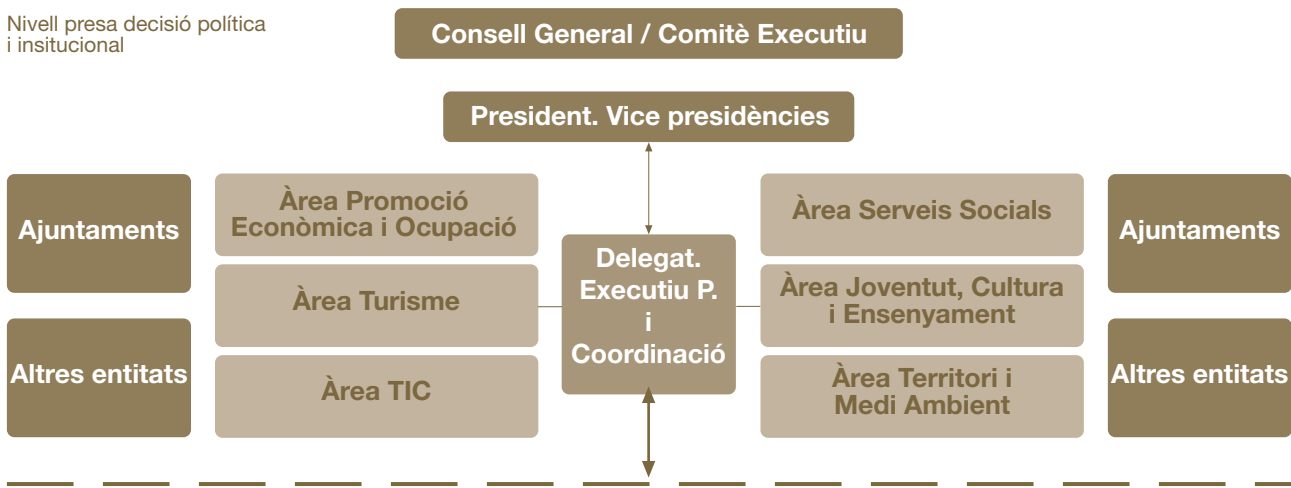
Nivell presa decisió política i insitucional

Consell General / Comitè Executiu

President. Vice presidències

Ajuntaments

Altres entitats

Àrea Promoció Econòmica i Ocupació

Àrea Turisme

Àrea TIC

Delegat. Executiu P. i Coordinació

Àrea Serveis Socials

Àrea Joventut, Cultura i Ensenyament

Àrea Territori i Medi Ambient

Ajuntaments

Altres entitats